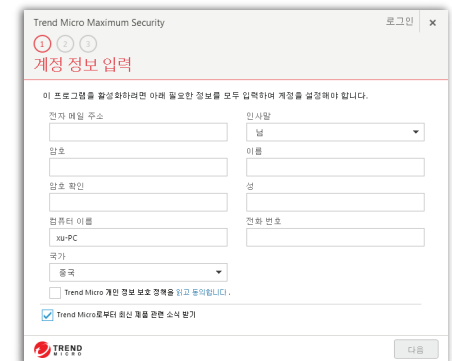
Trend Micro Maximum Security

로그인 ×

1 2 3

계정 정보 입력

이 프로그램을 활성화하려면 아래 필요한 정보를 모두 입력하여 계정을 설정해야 합니다.

전자 메일 주소

인사말

님

암호

이름

암호 확인

성

컴퓨터 이름

xu-PC

전화 번호

국가

중국

Trend Micro 개인 정보 보호 정책을 읽고 동의합니다.

Trend Micro로부터 최신 제품 관련 소식 받기

TREND MICRO

다음